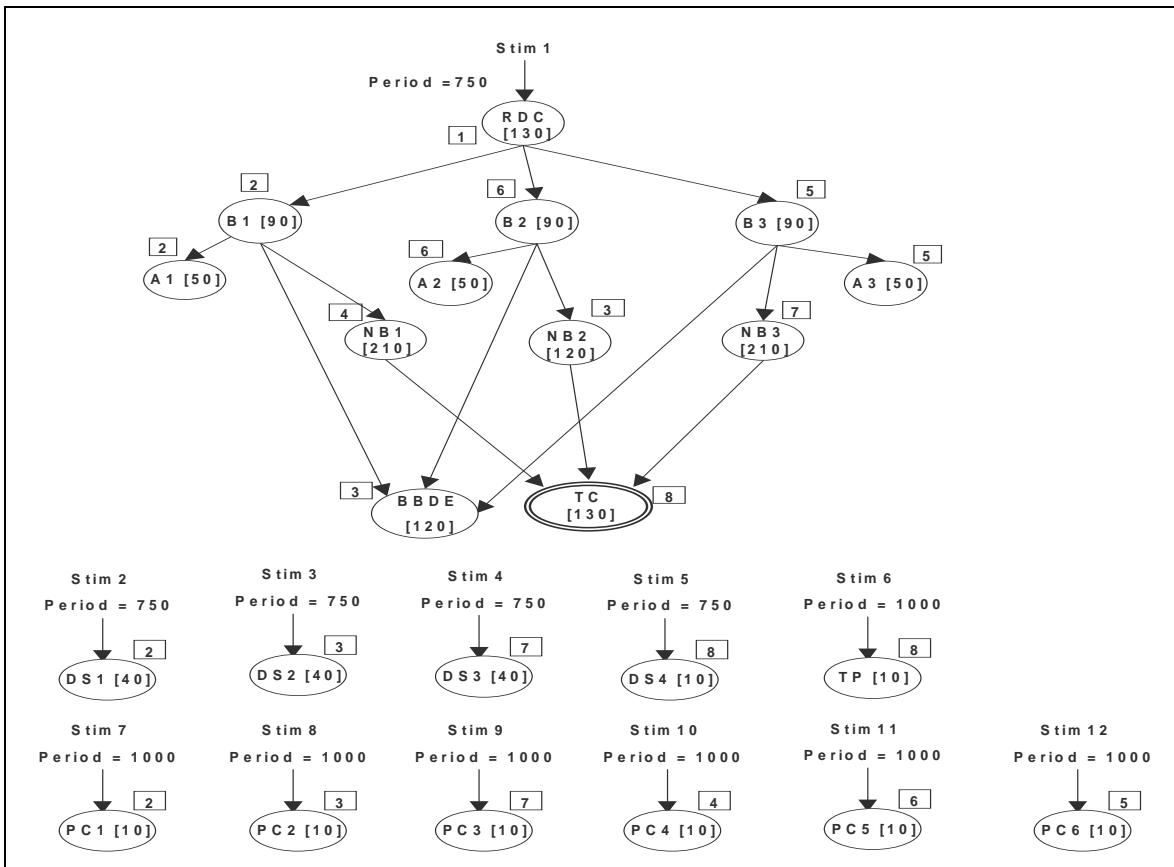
Stim 1
Period =750
RDC [130]
1
2
B1 [90]
6
B2 [90]
5
B3 [90]
2
A1 [50]
6
A2 [50]
5
A3 [50]
4
NB1 [210]
3
NB2 [120]
7
NB3 [210]
3
BBDE [120]
TC [130]
8

Stim 2
Period = 750
2
DS1 [40]

Stim 3
Period = 750
3
DS2 [40]

Stim 4
Period = 750
7
DS3 [40]

Stim 5
Period = 750
8
DS4 [10]

Stim 6
Period = 1000
8
TP [10]

Stim 7
Period = 1000
2
PC1 [10]

Stim 8
Period = 1000
3
PC2 [10]

Stim 9
Period = 1000
7
PC3 [10]

Stim 10
Period = 1000
4
PC4 [10]

Stim 11
Period = 1000
6
PC5 [10]

Stim 12
Period = 1000
5
PC6 [10]